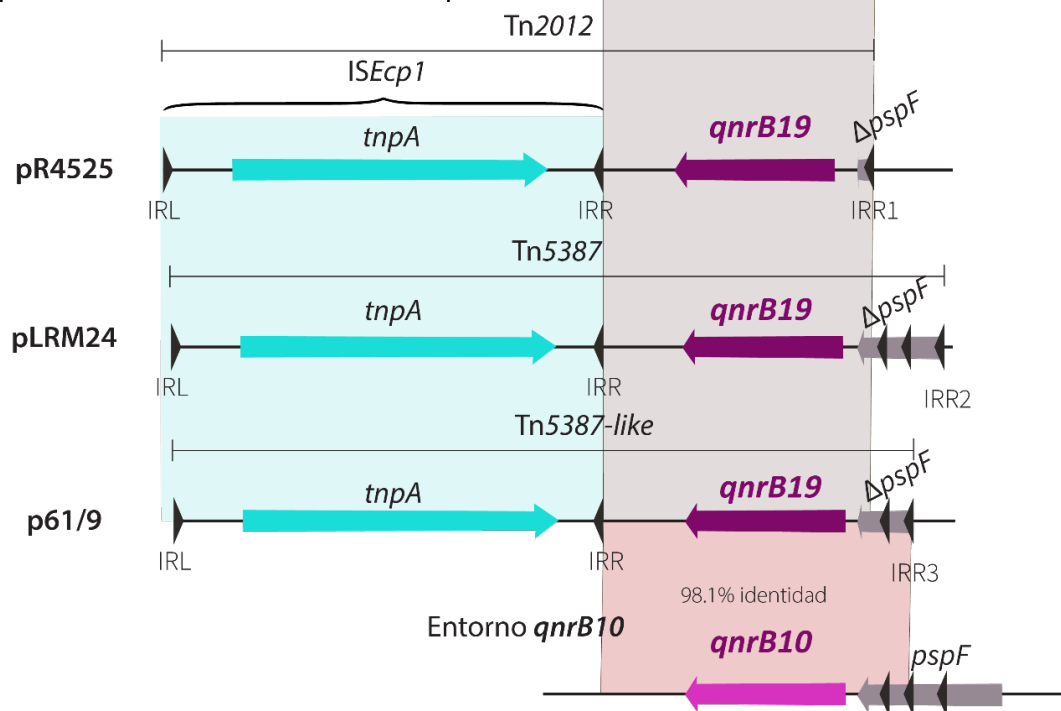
Tn2012

ISEcp1

pR4525

tnpA

qnrB19

ΔpspF

IRL

IRR

IRR1

Tn5387

pLRM24

tnpA

qnrB19

ΔpspF

IRL

IRR

IRR2

Tn5387-like

p61/9

tnpA

qnrB19

ΔpspF

IRL

IRR

IRR3

98.1% identidad

Entorno qnrB10

qnrB10

pspF